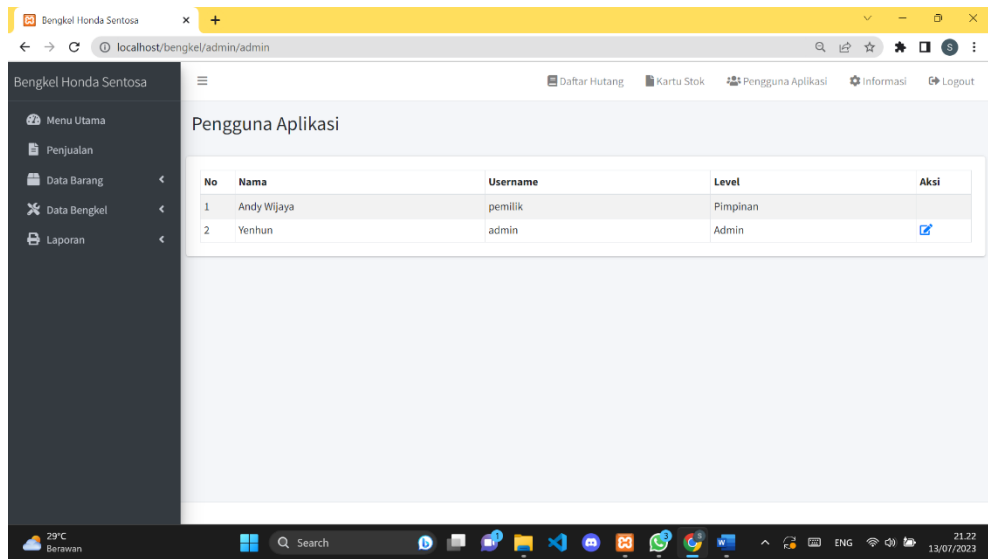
Bengkel Honda Sentosa
localhost/bengkel/admin/admin

Bengkel Honda Sentosa

Daftar Hutang Kartu Stok Pengguna Aplikasi Informasi Logout

Menu Utama
Penjualan
Data Barang
Data Bengkel
Laporan

Pengguna Aplikasi

| No | Nama | Username | Level | Aksi |
|---|---|---|---|---|
| 1 | Andy Wijaya | pemilik | Pimpinan | |
| 2 | Yenhun | admin | Admin | |

29°C
Berawan
Search
ENG
21.22
13/07/2023